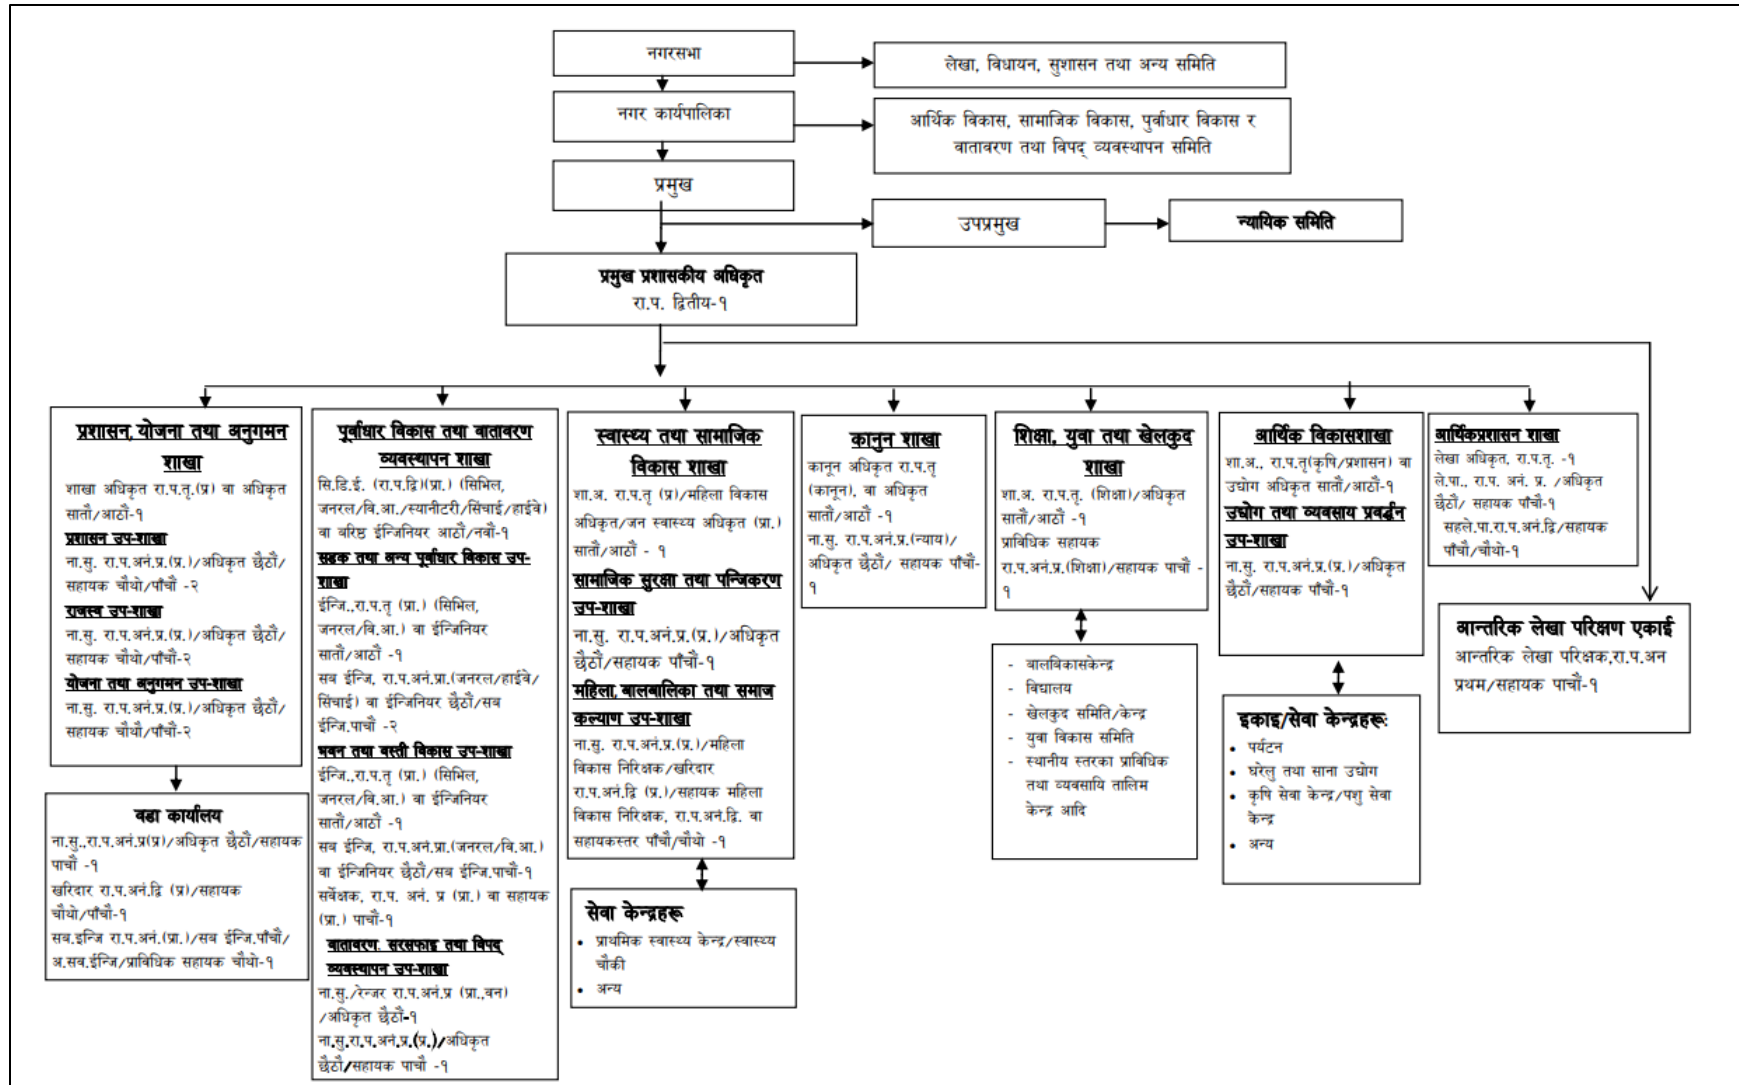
नगरसभा

लेखा, विधायन, सुशासन तथा अन्य समिति

नगर कार्यपालिका

आर्थिक विकास, सामाजिक विकास, पुर्वाधार विकास र वातावरण तथा विपद् व्यवस्थापन समिति

प्रमुख

उपप्रमुख

न्यायिक समिति

प्रमुख प्रशासकीय अधिकृत
रा.प. द्वितीय-१

प्रशासन, योजना तथा अनुगमन शाखा
शाखा अधिकृत रा.प.तृ.(प्र) वा अधिकृत सातौं/आठौं-१
प्रशासन उप-शाखा
ना.सु. रा.प.अनं.प्र.(प्र.)/अधिकृत छैठौं/सहायक चौथो/पाँचौं -२
राजस्व उप-शाखा
ना.सु. रा.प.अनं.प्र.(प्र.)/अधिकृत छैठौं/सहायक चौथो/पाँचौं-२
योजना तथा अनुगमन उप-शाखा
ना.सु. रा.प.अनं.प्र.(प्र.)/अधिकृत छैठौं/सहायक चौथो/पाँचौं-२

वडा कार्यालय
ना.सु.,रा.प.अनं.प्र(प्र)/अधिकृत छैठौं/सहायक पाँचौं -१
खरिदार रा.प.अनं.द्वि (प्र)/सहायक चौथो/पाँचौं-१
सब.इन्जि रा.प.अनं.(प्रा.)/सब ईन्जि.पाँचौं/अ.सब.ईन्जि/प्राविधिक सहायक चौथो-१

पुर्वाधार विकास तथा वातावरण व्यवस्थापन शाखा
सि.डि.ई. (रा.प.द्वि)(प्रा.) (सिभिल, जनरल/वि.आ./स्यानीटरी/सिंचाई/हाईवे) वा वरिष्ठ ईन्जिनियर आठौं/नवौं-१
सडक तथा अन्य पुर्वाधार विकास उप-शाखा
ईन्जि.,रा.प.तृ (प्रा.) (सिभिल, जनरल/वि.आ.) वा ईन्जिनियर सातौं/आठौं -१
सब ईन्जि, रा.प.अनं.प्रा.(जनरल/हाईवे/सिंचाई) वा ईन्जिनियर छैठौं/सब ईन्जि.पाँचौं -२
भवन तथा बस्ती विकास उप-शाखा
ईन्जि.,रा.प.तृ (प्रा.) (सिभिल, जनरल/वि.आ.) वा ईन्जिनियर सातौं/आठौं -१
सब ईन्जि, रा.प.अनं.प्रा.(जनरल/वि.आ.) वा ईन्जिनियर छैठौं/सब ईन्जि.पाँचौं-१
सर्वेक्षक, रा.प. अनं. प्र (प्रा.) वा सहायक (प्रा.) पाँचौं-१
वातावरण, सरसफाइ तथा विपद् व्यवस्थापन उप-शाखा
ना.सु./रेन्जर रा.प.अनं.प्र (प्रा.,वन) /अधिकृत छैठौं-१
ना.सु.रा.प.अनं.प्र.(प्र.)/अधिकृत छैठौं/सहायक पाँचौं -१

स्वास्थ्य तथा सामाजिक विकास शाखा
शा.अ. रा.प.तृ (प्र)/महिला विकास अधिकृत/जन स्वास्थ्य अधिकृत (प्रा.) सातौं/आठौं - १
सामाजिक सुरक्षा तथा पन्जिकरण उप-शाखा
ना.सु. रा.प.अनं.प्र.(प्र.)/अधिकृत छैठौं/सहायक पाँचौं-१
महिला, बालबालिका तथा समाज कल्याण उप-शाखा
ना.सु. रा.प.अनं.प्र.(प्र.)/महिला विकास निरिक्षक/खरिदार रा.प.अनं.द्वि (प्र.)/सहायक महिला विकास निरिक्षक, रा.प.अनं.द्वि. वा सहायकस्तर पाँचौं/चौथो -१

सेवा केन्द्रहरू
• प्राथमिक स्वास्थ्य केन्द्र/स्वास्थ्य चौकी
• अन्य

कानुन शाखा
कानून अधिकृत रा.प.तृ (कानून), वा अधिकृत सातौं/आठौं -१
ना.सु. रा.प.अनं.प्र.(न्याय)/अधिकृत छैठौं/ सहायक पाँचौं-१

शिक्षा, युवा तथा खेलकुद शाखा
शा.अ. रा.प.तृ. (शिक्षा)/अधिकृत सातौं/आठौं -१
प्राविधिक सहायक रा.प.अनं.प्र.(शिक्षा)/सहायक पाँचौं -१

- बालविकासकेन्द्र
- विद्यालय
- खेलकुद समिति/केन्द्र
- युवा विकास समिति
- स्थानीय स्तरका प्राविधिक तथा व्यवसायि तालिम केन्द्र आदि

आर्थिक विकासशाखा
शा.अ., रा.प.तृ(कृषि/प्रशासन) वा उद्योग अधिकृत सातौं/आठौं-१
उद्योग तथा व्यवसाय प्रवर्द्धन उप-शाखा
ना.सु. रा.प.अनं.प्र.(प्र.)/अधिकृत छैठौं/सहायक पाँचौं-१

इकाइ/सेवा केन्द्रहरू:
• पर्यटन
• घरेलु तथा साना उद्योग
• कृषि सेवा केन्द्र/पशु सेवा केन्द्र
• अन्य

आर्थिकप्रशासन शाखा
लेखा अधिकृत, रा.प.तृ. -१
ले.पा., रा.प. अनं. प्र. /अधिकृत छैठौं/ सहायक पाँचौं-१
सहले.पा.रा.प.अनं.द्वि/सहायक पाँचौं/चौथो-१

आन्तरिक लेखा परिक्षण एकाई
आन्तरिक लेखा परिक्षक,रा.प.अन प्रथम/सहायक पाँचौं-१